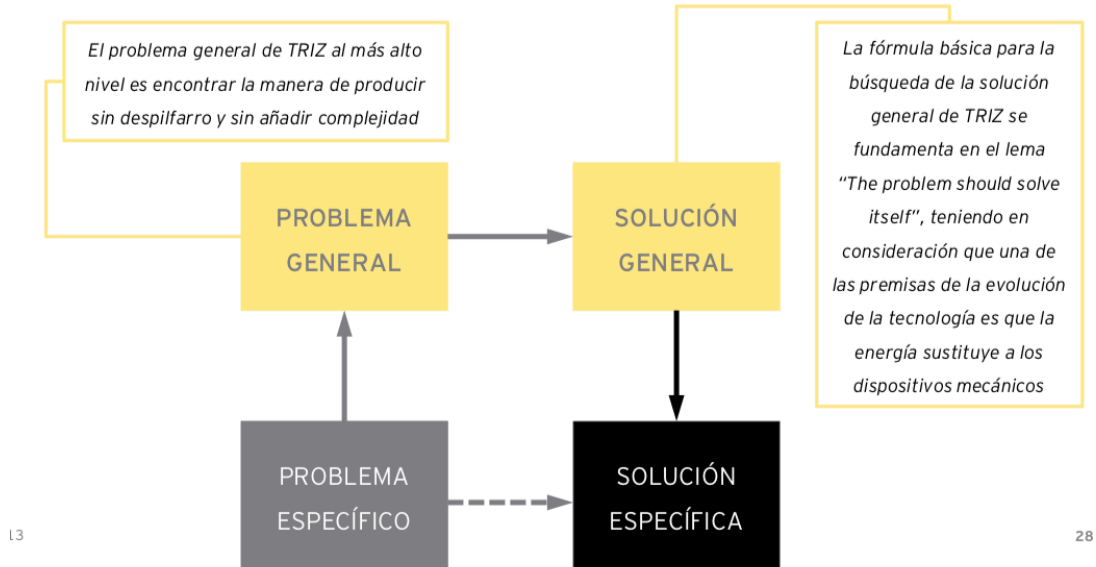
El problema general de TRIZ al más alto nivel es encontrar la manera de producir sin despilfarro y sin añadir complejidad

La fórmula básica para la búsqueda de la solución general de TRIZ se fundamenta en el lema "The problem should solve itself", teniendo en consideración que una de las premisas de la evolución de la tecnología es que la energía sustituye a los dispositivos mecánicos

PROBLEMA GENERAL

SOLUCIÓN GENERAL

PROBLEMA ESPECÍFICO

SOLUCIÓN ESPECÍFICA

L3

28